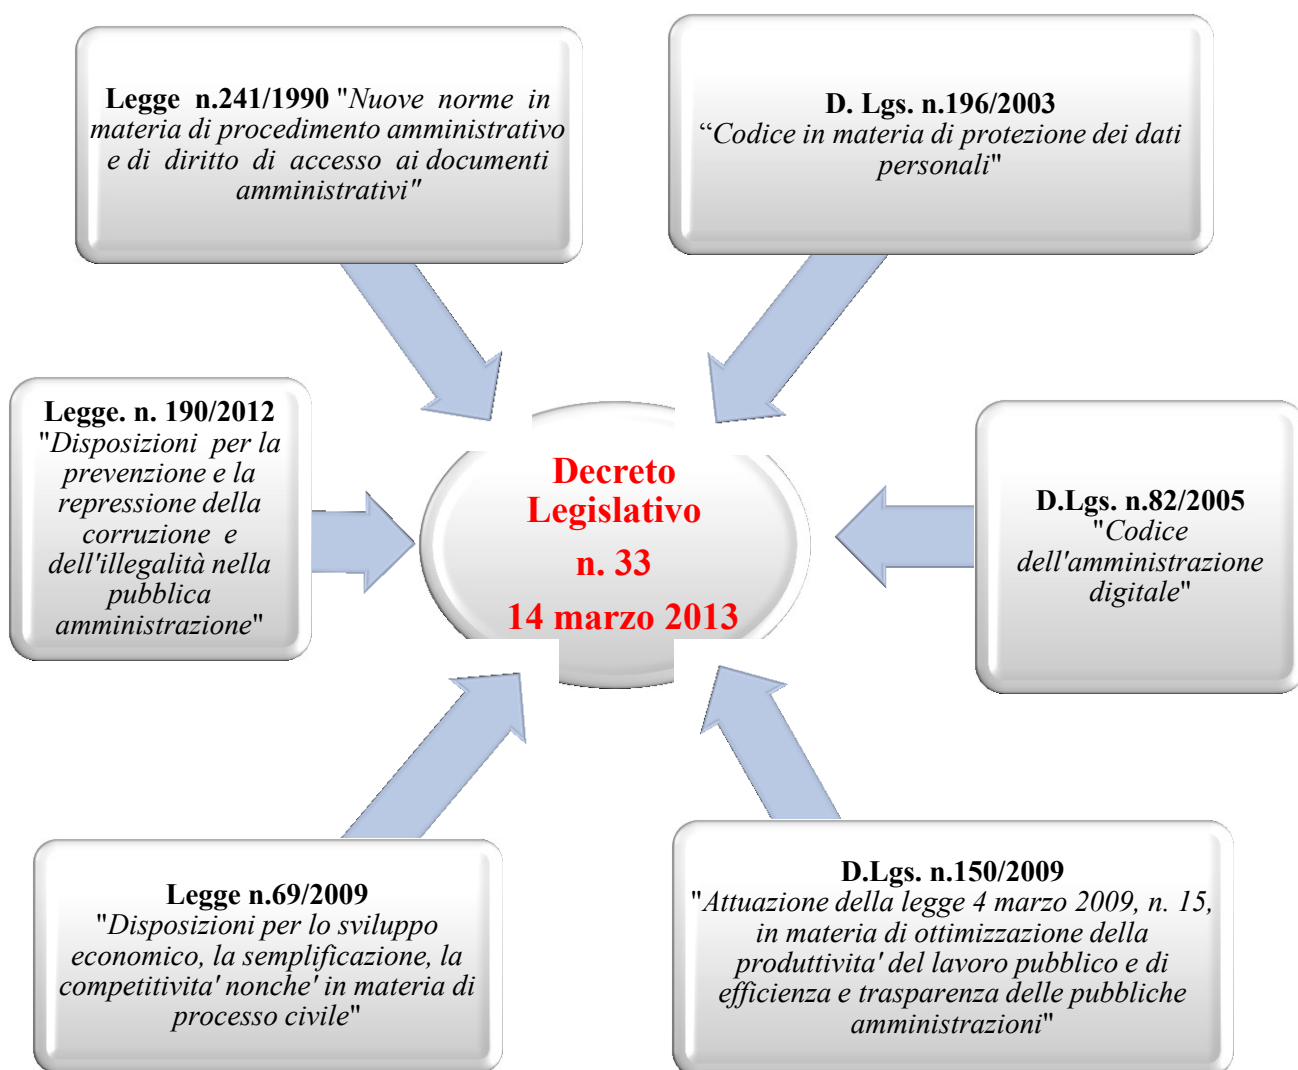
Legge n.241/1990 "Nuove norme in materia di procedimento amministrativo e di diritto di accesso ai documenti amministrativi"

D. Lgs. n.196/2003 “Codice in materia di protezione dei dati personali"

Legge. n. 190/2012 "Disposizioni per la prevenzione e la repressione della corruzione e dell'illegalità nella pubblica amministrazione"

Decreto Legislativo n. 33 14 marzo 2013

D.Lgs. n.82/2005 "Codice dell'amministrazione digitale"

Legge n.69/2009 "Disposizioni per lo sviluppo economico, la semplificazione, la competitivita' nonche' in materia di processo civile"

D.Lgs. n.150/2009 "Attuazione della legge 4 marzo 2009, n. 15, in materia di ottimizzazione della produttivita' del lavoro pubblico e di efficienza e trasparenza delle pubbliche amministrazioni"